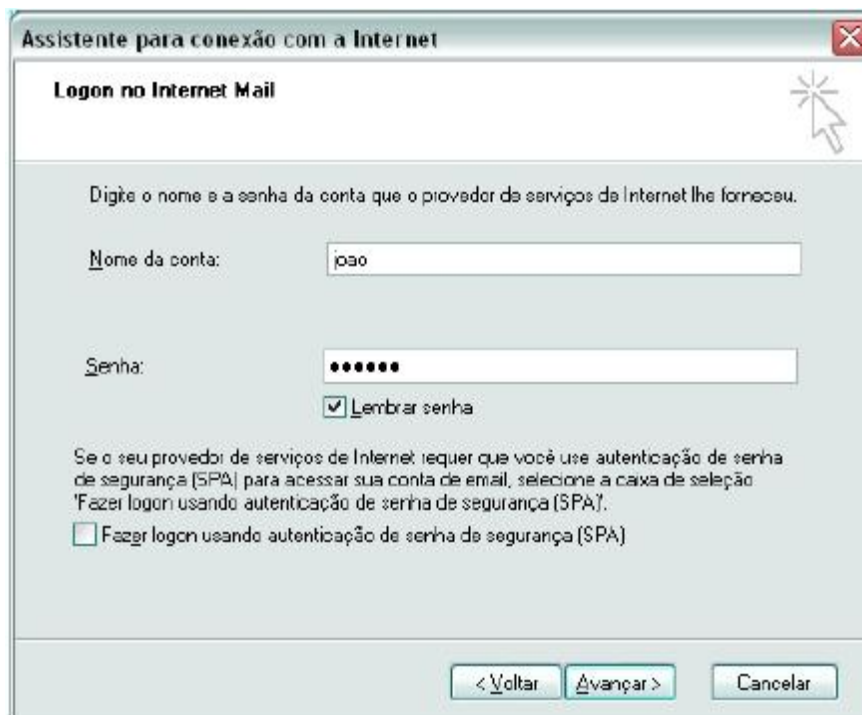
Assistente para conexão com a Internet

Logon no Internet Mail

Digite o nome e a senha da conta que o provedor de serviços de Internet lhe forneceu.

Nome da conta: joao

Senha: ••••••

Lembrar senha

Se o seu provedor de serviços de Internet requer que você use autenticação de senha de segurança (SPA) para acessar sua conta de email, selecione a caixa de seleção 'Fazer logon usando autenticação de senha de segurança (SPA)'.

Fazer logon usando autenticação de senha de segurança (SPA)

< Voltar Avançar > Cancelar